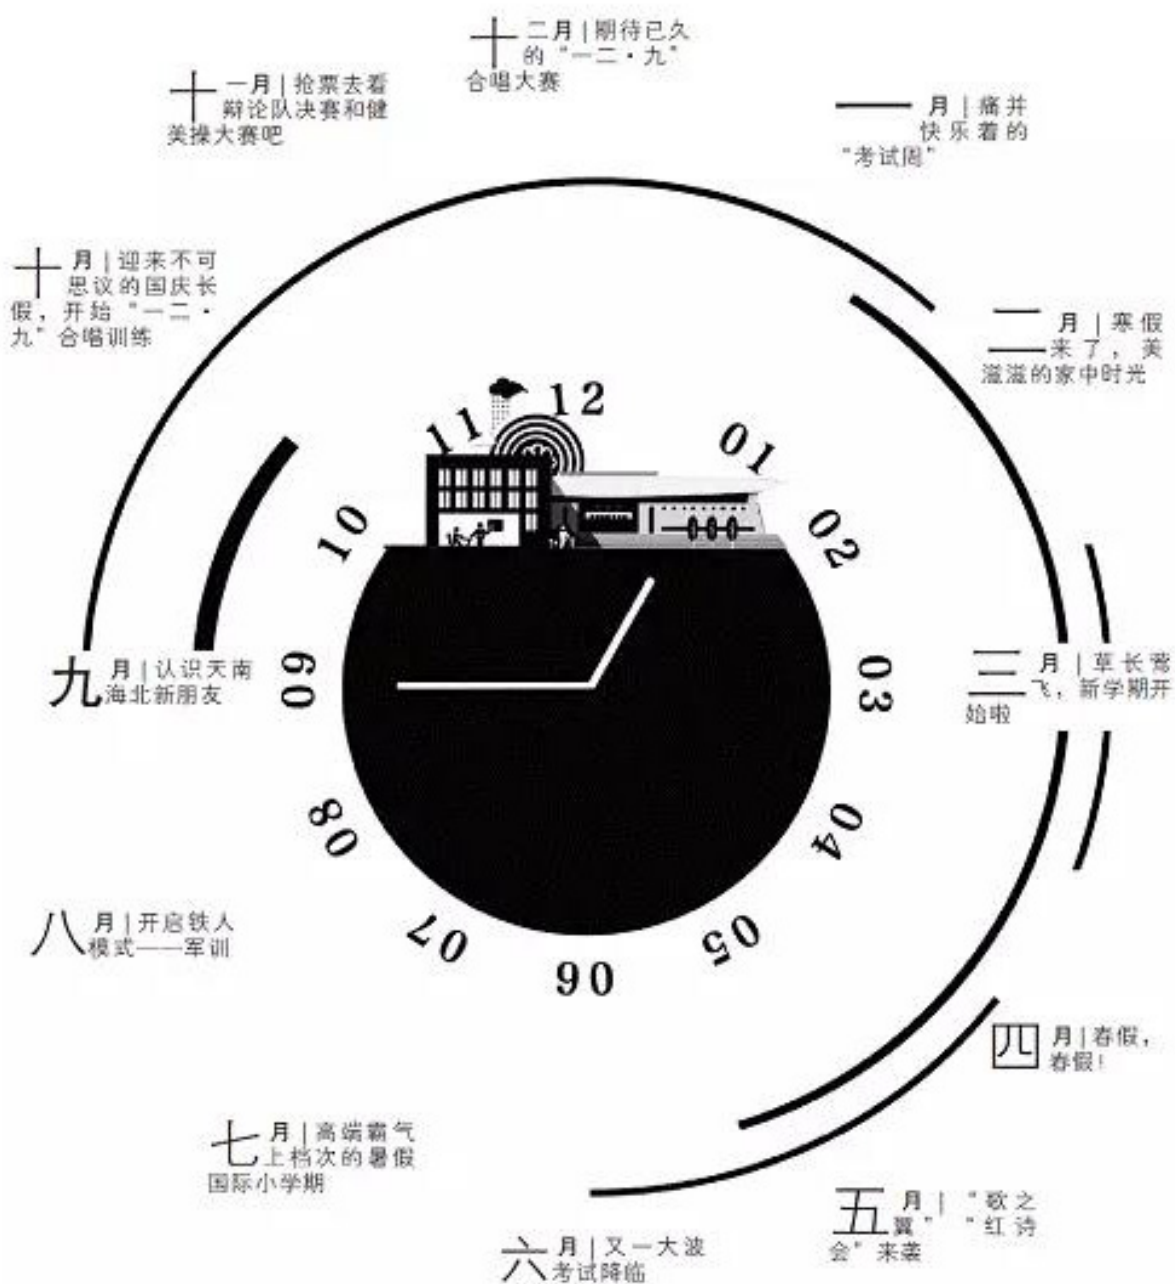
十二月 | 期待已久的“一二·九”合唱大赛

十一月 | 抢票去看辩论队决赛和健美操大赛吧

一月 | 痛并快乐着的“考试周”

十月 | 迎来不可思议的国庆长假，开始“一二·九”合唱训练

二月 | 寒假来了，美滋滋的家中时光

11 12 01 10 02 09 03 08 04 07 05 06

九月 | 认识天南海北新朋友

三月 | 草长莺飞，新学期开始啦

八月 | 开启铁人模式——军训

四月 | 春假，春假！

七月 | 高端霸气上档次的暑假国际小学期

五月 | “歌之翼”“红诗会”来袭

六月 | 又一大波考试降临